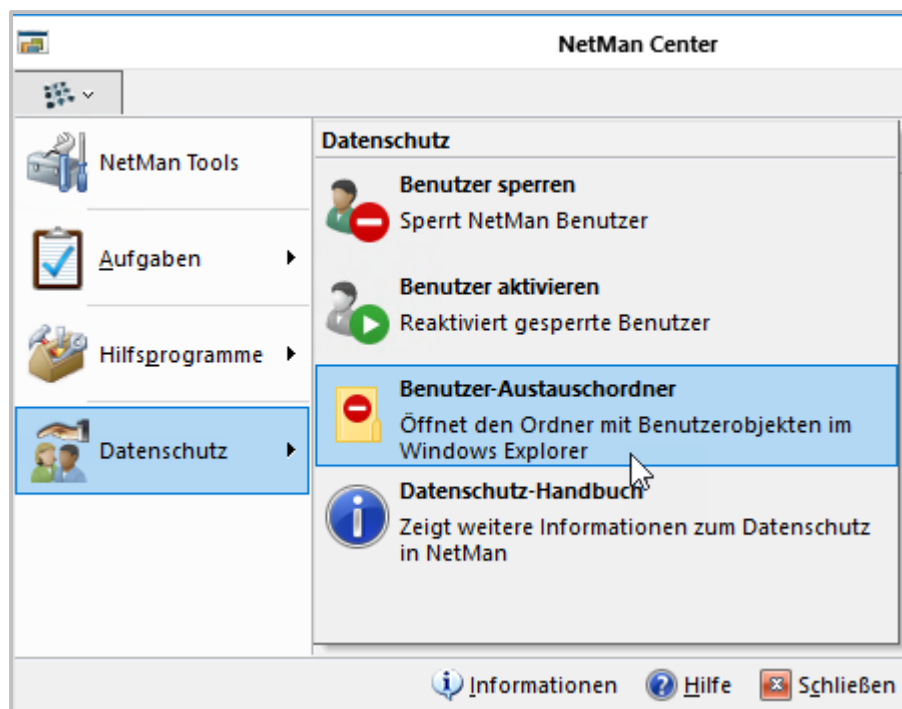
NetMan Center

NetMan Tools

Aufgaben

Hilfsprogramme

Datenschutz

Datenschutz

Benutzer sperren
Sperrt NetMan Benutzer

Benutzer aktivieren
Reaktiviert gesperrte Benutzer

Benutzer-Austauschordner
Öffnet den Ordner mit Benutzerobjekten im Windows Explorer

Datenschutz-Handbuch
Zeigt weitere Informationen zum Datenschutz in NetMan

Informationen Hilfe Schließen